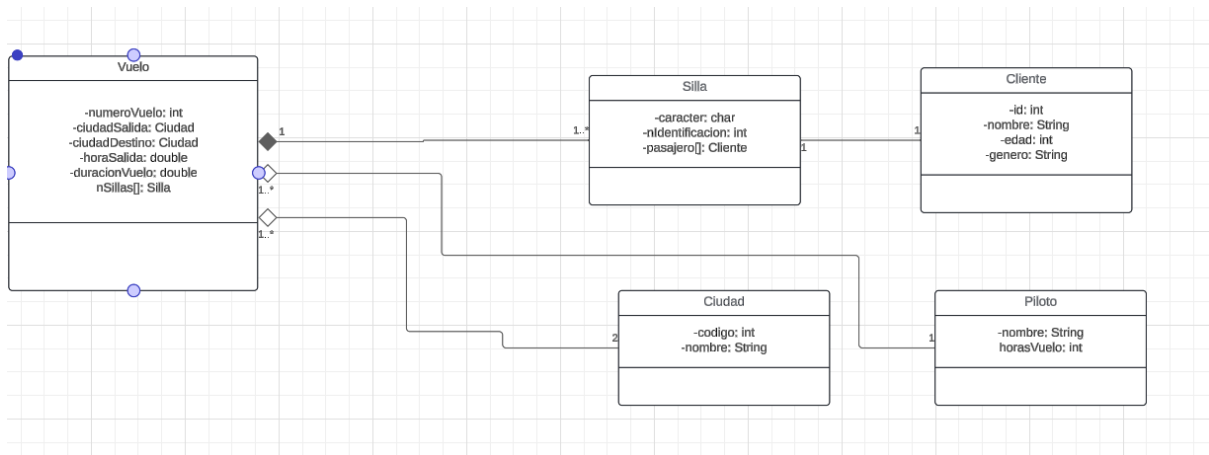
Vuelo

-numeroVuelo: int
-ciudadSalida: Ciudad
-ciudadDestino: Ciudad
-horaSalida: double
-duracionVuelo: double
nSillas[]: Silla

1
1..*
1..*

Silla

-caracter: char
-nIdentificacion: int
-pasajero[]: Cliente

1..*
1

Cliente

-id: int
-nombre: String
-edad: int
-genero: String

1

Ciudad

-codigo: int
-nombre: String

2

Piloto

-nombre: String
horasVuelo: int

1